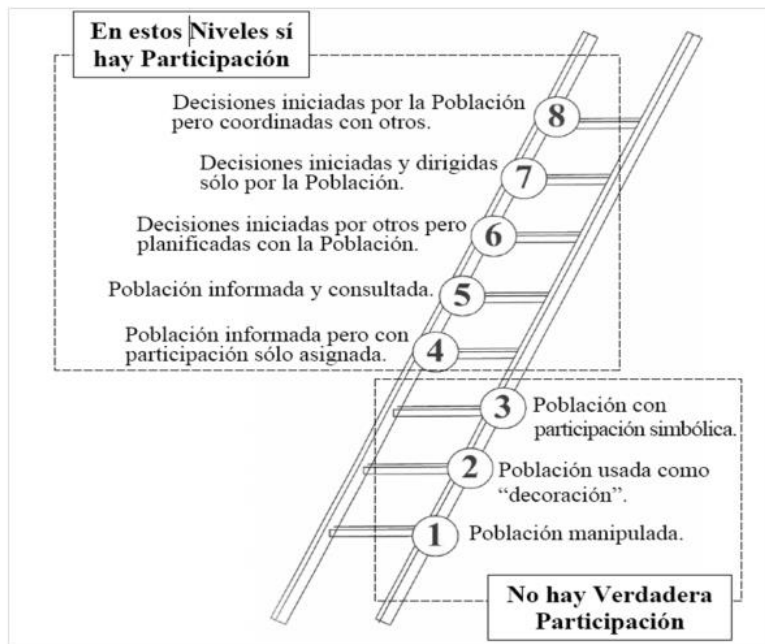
En estos Niveles sí hay Participación

Decisiones iniciadas por la Población pero coordinadas con otros.
8

Decisiones iniciadas y dirigidas sólo por la Población.
7

Decisiones iniciadas por otros pero planificadas con la Población.
6

Población informada y consultada.
5

Población informada pero con participación sólo asignada.
4

3
Población con participación simbólica.

2
Población usada como "decoración".

1
Población manipulada.

No hay Verdadera Participación